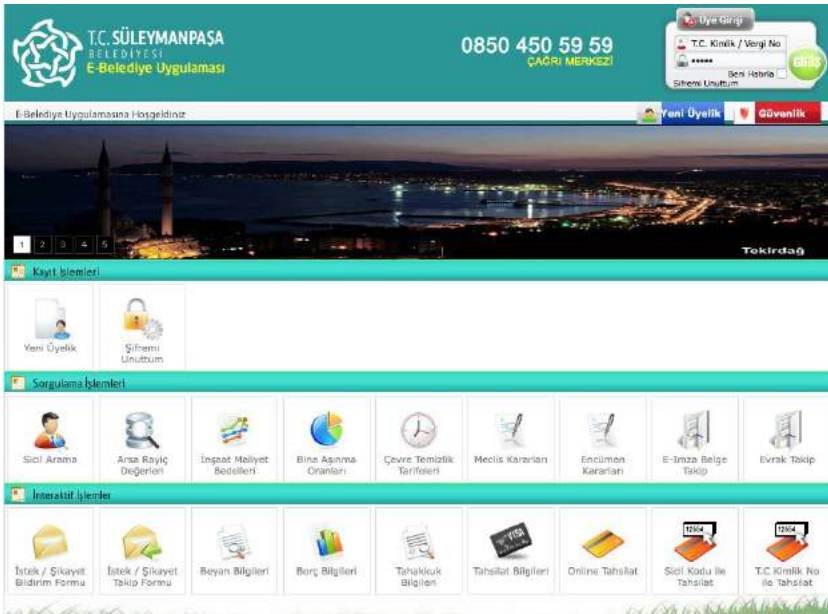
T.C. SÜLEYMANPAŞA
BELEDİYESİ
E-Belediye Uygulaması

0850 450 59 59
ÇAĞRI MERKEZİ

Üye Girişi
T.C. Kimlik / Vergi No
••••••
Beni Hatırla
Şifremi Unuttum
Giriş

E-Belediye Uygulamasına Hoşgeldiniz

Yeni Üyelik
Güvenlik

1 2 3 4 5

Tekirdağ

Kayıt İşlemleri

Yeni Üyelik
Şifremi Unuttum

Sorgulama İşlemleri

Sicil Arama
Arsa Rayiç Değerleri
İnşaat Maliyet Bedelleri
Bina Aşınma Oranları
Çevre Temizlik Tarifeleri
Meclis Kararları
Encümen Kararları
E-İmza Belge Takip
Evrak Takip

İnteraktif İşlemler

İstek / Şikayet Bildirim Formu
İstek / Şikayet Takip Formu
Beyan Bilgileri
Borç Bilgileri
Tahakkuk Bilgileri
Tahsilat Bilgileri
Online Tahsilat
Sicil Kodu ile Tahsilat
T.C Kimlik No ile Tahsilat